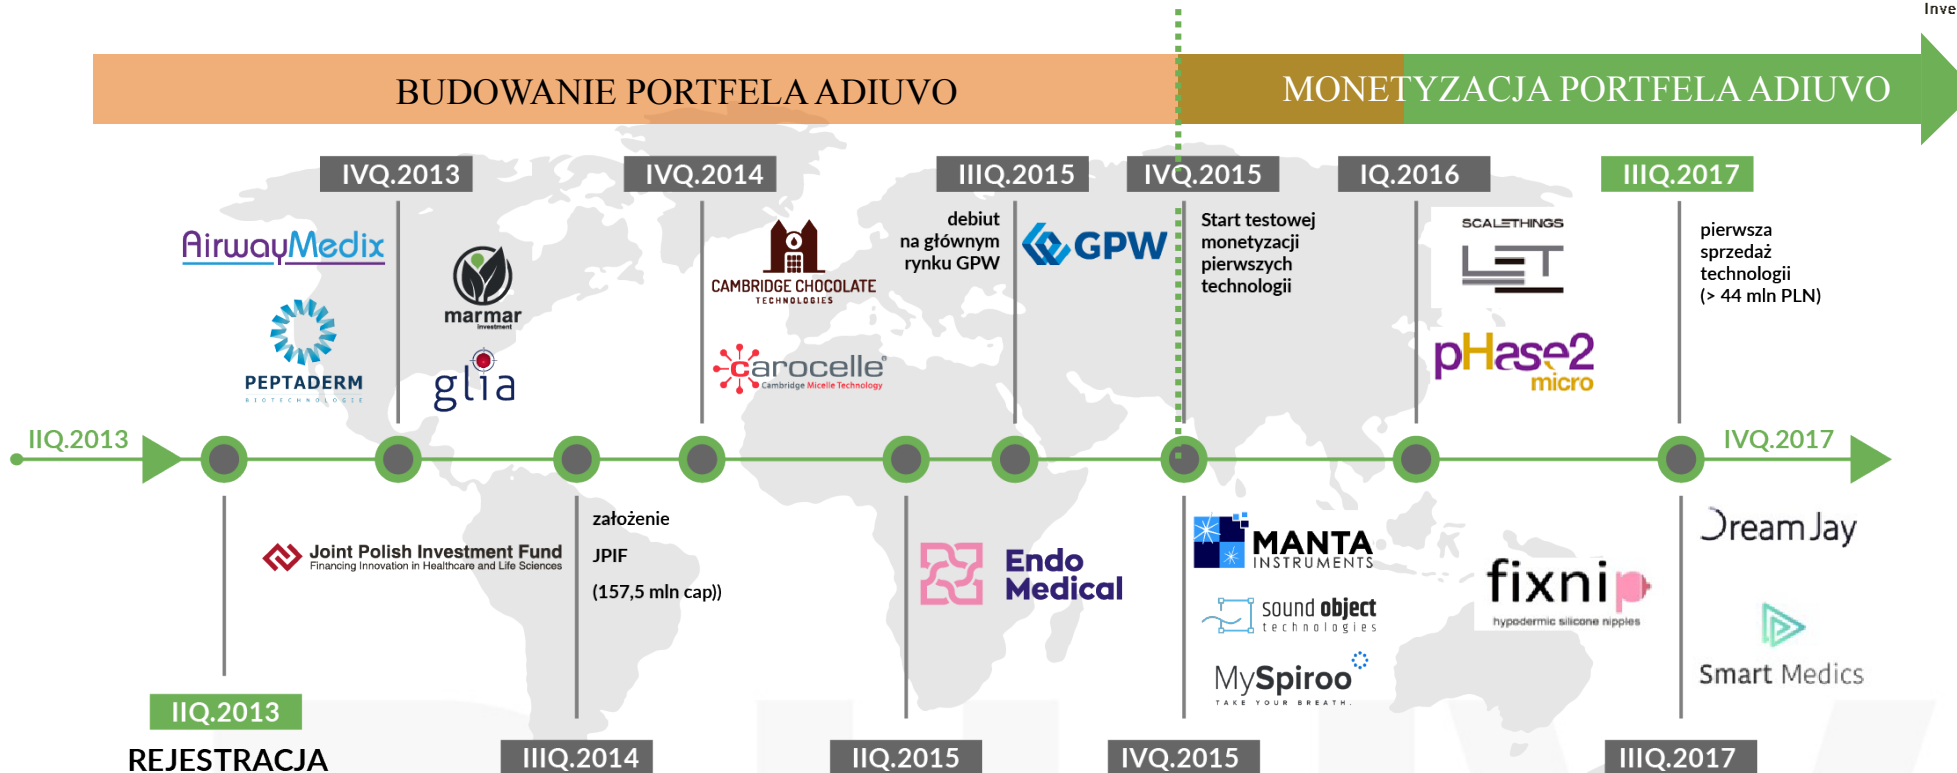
Inve

BUDOWANIE PORTFELA ADIUVO

MONETYZACJA PORTFELA ADIUVO

IVQ.2013

IVQ.2014

IIIQ.2015

IVQ.2015

IQ.2016

IIIQ.2017

AirwayMedix

PEPTADERM BIOTECHNOLOGIE

marmar investment

glia

CAMBRIDGE CHOCOLATE TECHNOLOGIES

carocelle Cambridge Micelle Technology

debiut na głównym rynku GPW

GPW

Start testowej monetyzacji pierwszych technologii

SCALETHINGS

LET

pHase2 micro

pierwsza sprzedaż technologii (> 44 mln PLN)

IIQ.2013

IVQ.2017

Joint Polish Investment Fund Financing Innovation in Healthcare and Life Sciences

założenie

JPIF

(157,5 mln cap))

Endo Medical

MANTA INSTRUMENTS

sound object technologies

MySpiroo TAKE YOUR BREATH.

fixnip hypodermic silicone nipples

DreamJay

Smart Medics

IIQ.2013

REJESTRACJA

IIIQ.2014

IIQ.2015

IVQ.2015

IIIQ.2017